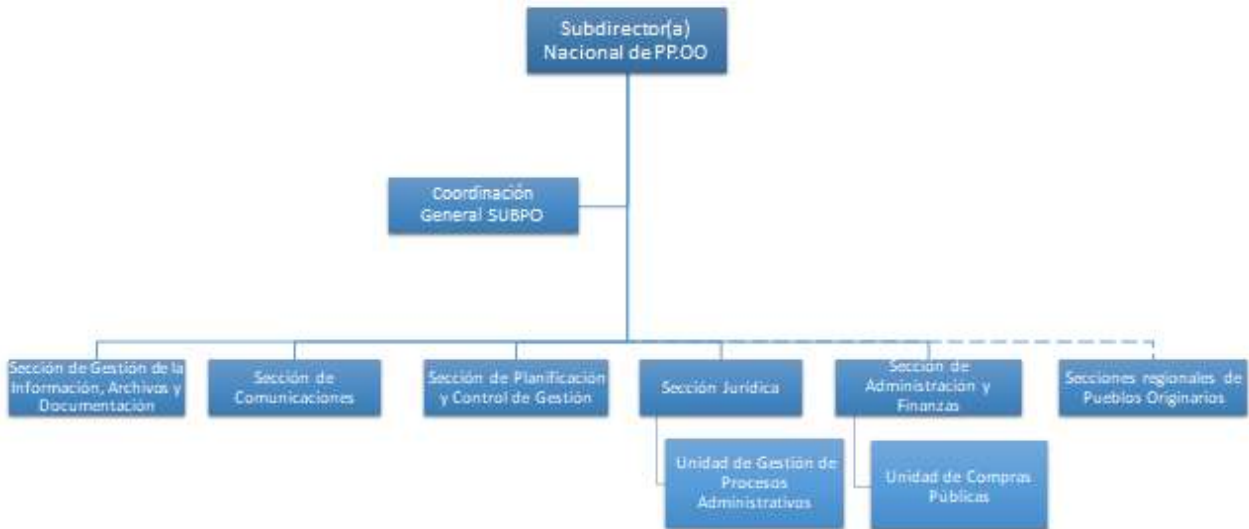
Subdirector(a) Nacional de PP.OO

Coordinación General SUBPO

Sección de Gestión de la Información, Archivos y Documentación

Sección de Comunicaciones

Sección de Planificación y Control de Gestión

Sección Jurídica

Unidad de Gestión de Procesos Administrativos

Sección de Administración y Finanzas

Unidad de Compras Públicas

Secciones regionales de Pueblos Originarios